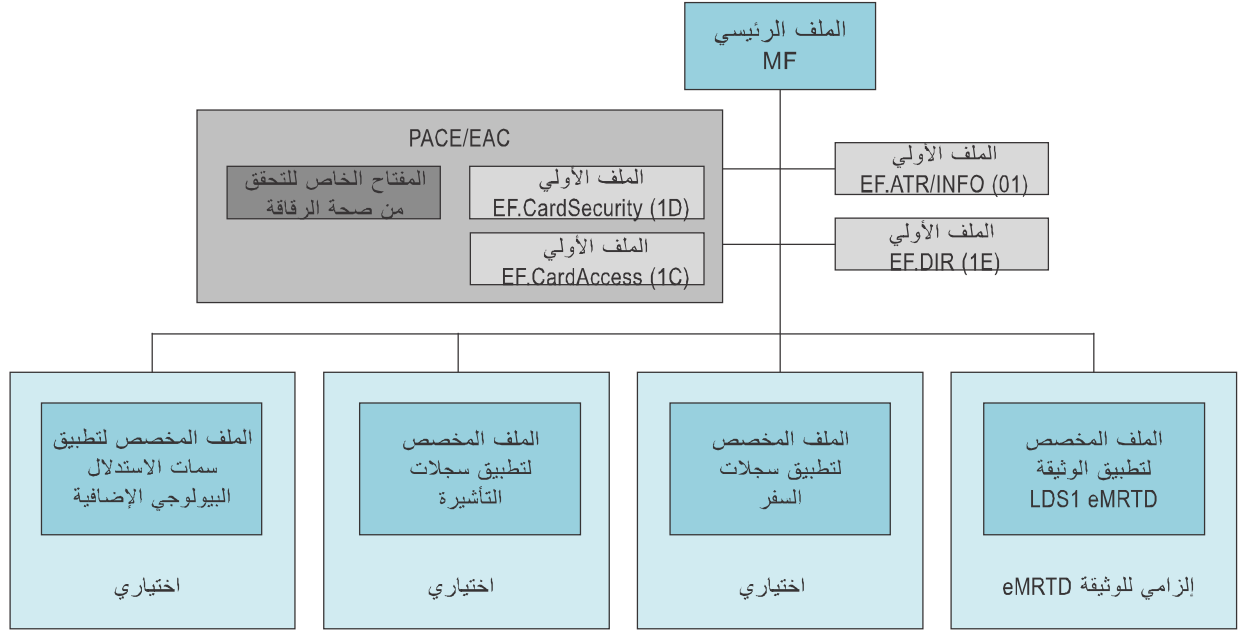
الملف الرئيسي
MF

PACE/EAC

المفتاح الخاص للتحقق من صحة الرقاقة

الملف الأولي
EF.CardSecurity (1D)

الملف الأولي
EF.CardAccess (1C)

الملف الأولي
EF.ATR/INFO (01)

الملف الأولي
EF.DIR (1E)

الملف المخصص لتطبيق سمات الاستدلال البيولوجي الإضافية

اختياري

الملف المخصص لتطبيق سجلات التأشيرة

اختياري

الملف المخصص لتطبيق سجلات السفر

اختياري

الملف المخصص لتطبيق الوثيقة
LDS1 eMRTD

إلزامي للوثيقة eMRTD